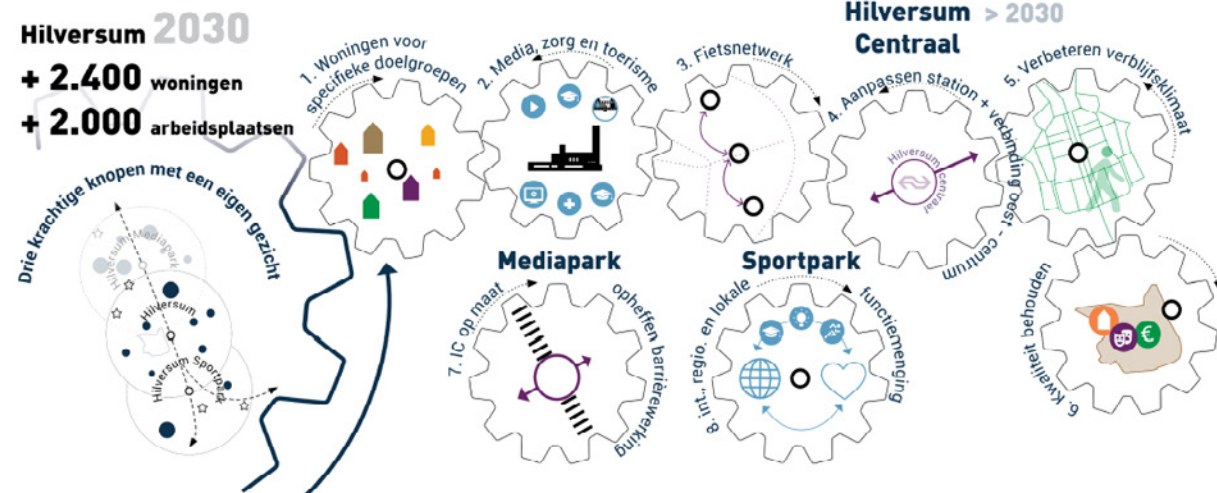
Hilversum 2030

+ 2.400 woningen

+ 2.000 arbeidsplaatsen

Drie krachtige knopen met een eigen gezicht

Hilversum Mediapark

Hilversum

Hilversum Sportpark

1. Woningen voor specifieke doelgroepen

2. Media, zorg en toerisme

3. Fietsnetwerk

Hilversum Centraal > 2030

4. Aanpassen station + verbinding oost - centrum

Hilversum Centraal

5. Verbeteren verblijfsklimaat

Mediapark

7. IC op maat

opheffen barrierewerking

Sportpark

8. int., regio. en lokale functiemenging

6. Kwaliteit behouden

€